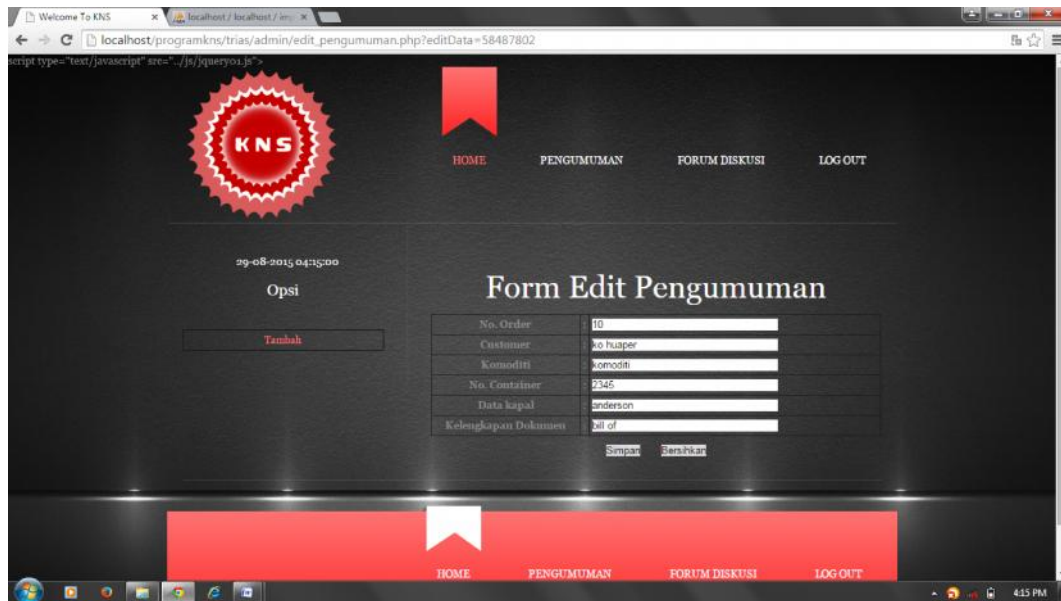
Welcome To KNS ×
localhost / localhost / in ×
localhost/programkns/trias/admin/edit_pengumuman.php?editData=58487802
script type="text/javascript" src="../js/jquery01.js">

KNS

HOME PENGUMUMAN FORUM DISKUSI LOG OUT

29-08-2015 04:15:00

Opsi

Tambah

Form Edit Pengumuman

| | | |
|---|---|---|
| No. Order | : | 10 |
| Customer | : | ko huaper |
| Komoditi | : | komoditi |
| No. Container | : | 2346 |
| Data kapal | : | anderson |
| Kelengkapan Dokumen | : | bill of |

Simpan Bersihkan

HOME PENGUMUMAN FORUM DISKUSI LOG OUT

4:15 PM